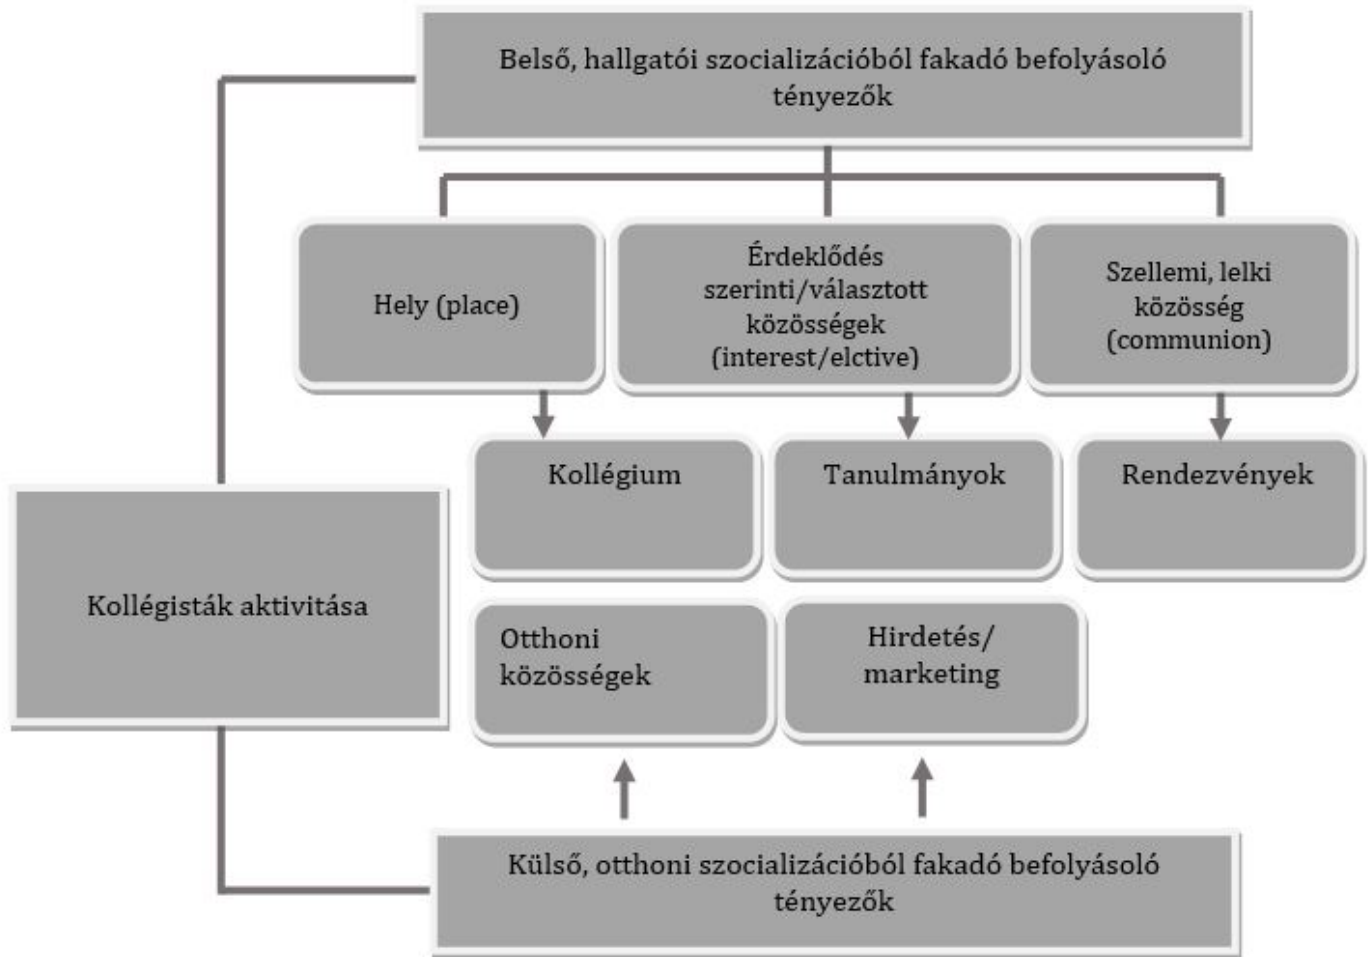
Belső, hallgatói szocializációból fakadó befolyásoló tényezők

Hely (place)

Érdeklődés szerinti/választott közösségek (interest/elctive)

Szellemi, lelki közösség (communion)

Kollégium

Tanulmányok

Rendezvények

Kollégisták aktivitása

Otthoni közösségek

Hirdetés/ marketing

Külső, otthoni szocializációból fakadó befolyásoló tényezők